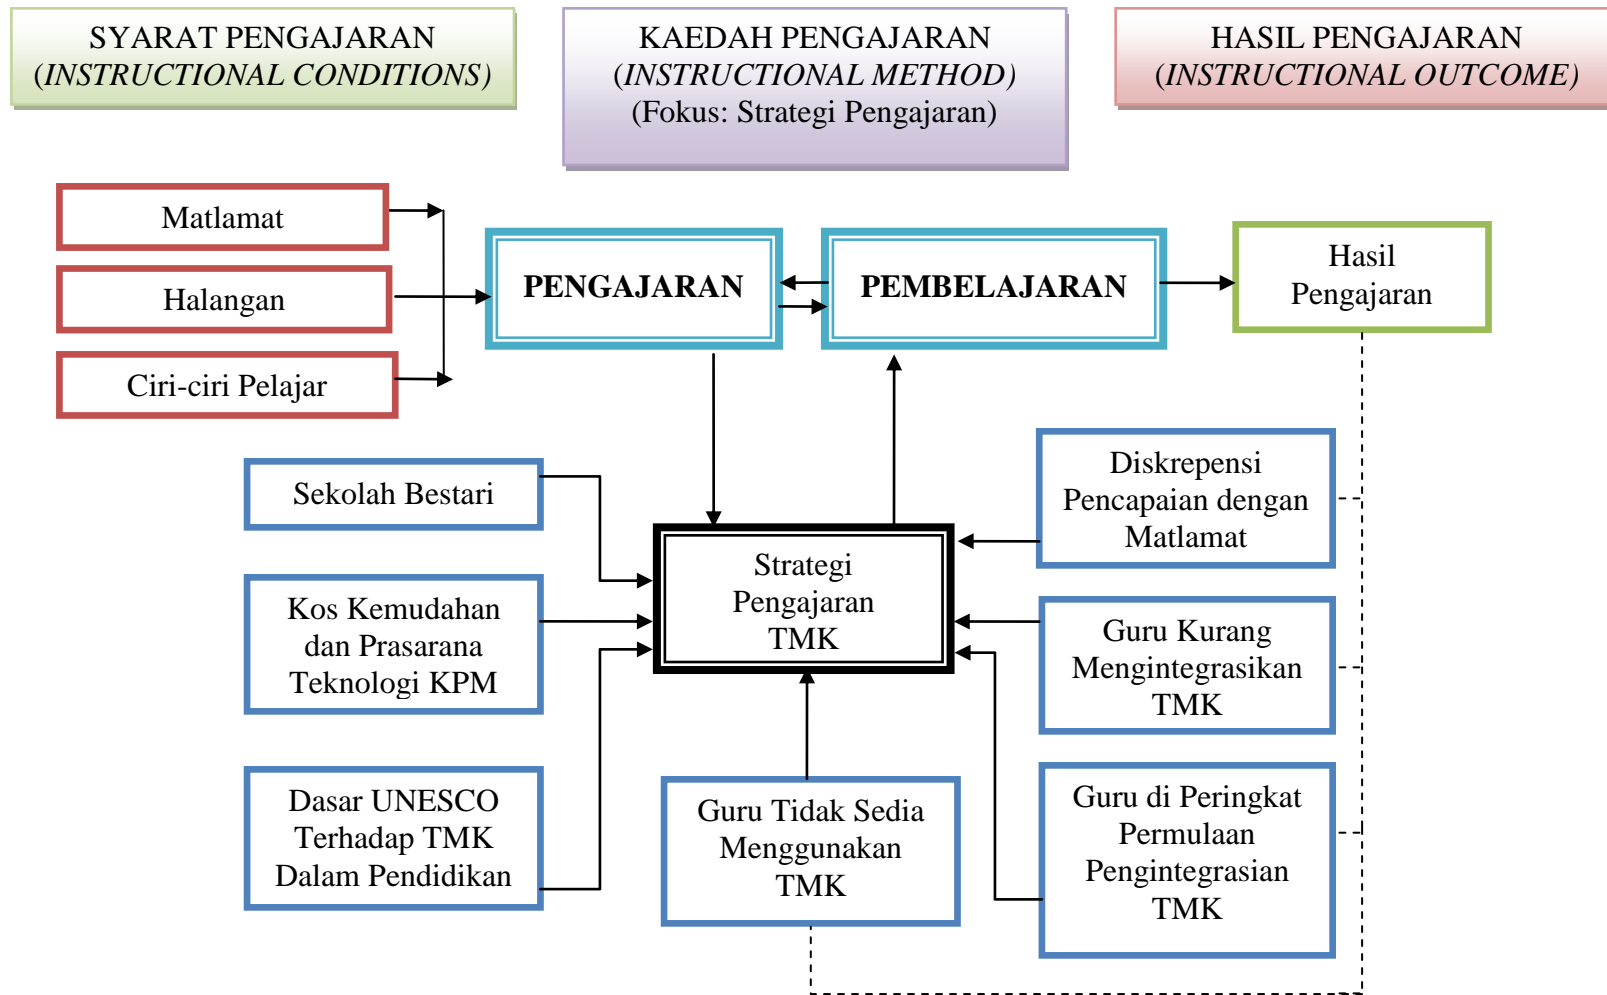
SYARAT PENGAJARAN
(INSTRUCTIONAL CONDITIONS)

KAEDAH PENGAJARAN
(INSTRUCTIONAL METHOD)
(Fokus: Strategi Pengajaran)

HASIL PENGAJARAN
(INSTRUCTIONAL OUTCOME)

Matlamat

Halangan

Ciri-ciri Pelajar

PENGAJARAN

PEMBELAJARAN

Hasil Pengajaran

Sekolah Bestari

Kos Kemudahan dan Prasarana Teknologi KPM

Dasar UNESCO Terhadap TMK Dalam Pendidikan

Strategi Pengajaran TMK

Guru Tidak Sedia Menggunakan TMK

Diskrepensi Pencapaian dengan Matlamat

Guru Kurang Mengintegrasikan TMK

Guru di Peringkat Permulaan Pengintegrasian TMK